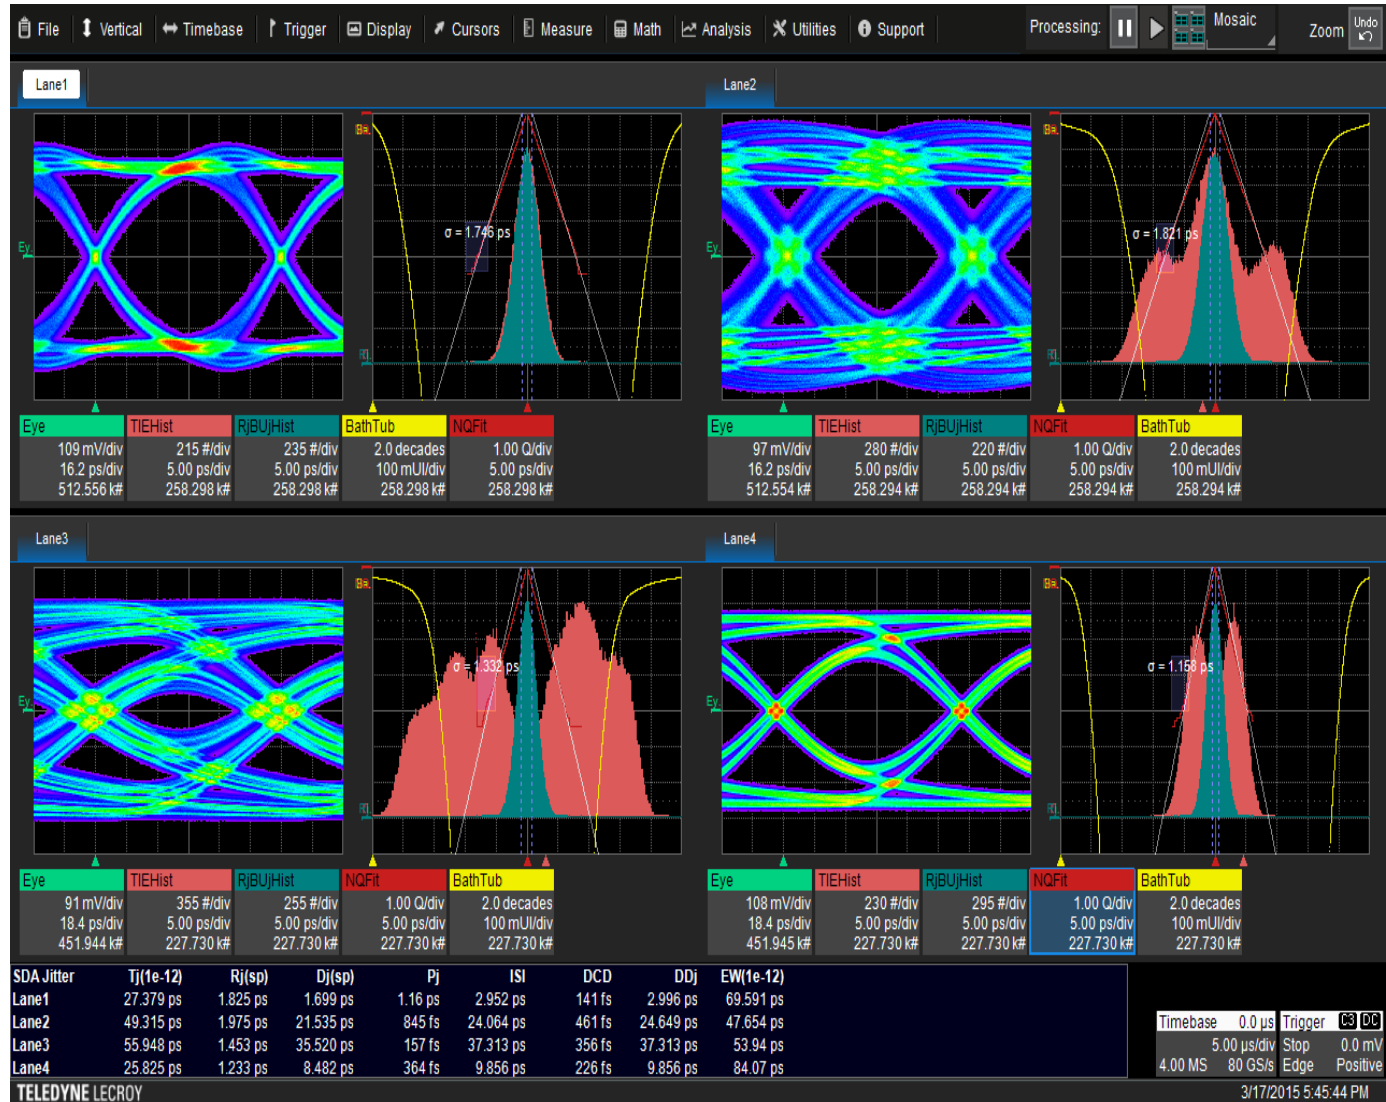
File Vertical Timebase Trigger Display Cursors Measure Math Analysis Utilities Support Processing: Mosaic Zoom Undo

Lane1

Ey

σ = 1.746 ps

| Eye | TIEHist | RjBUjHist | BathTub | NQFit |
|---|---|---|---|---|
| 109 mV/div | 215 #/div | 235 #/div | 2.0 decades | 1.00 Q/div |
| 16.2 ps/div | 5.00 ps/div | 5.00 ps/div | 100 mUI/div | 5.00 ps/div |
| 512.556 k# | 258.298 k# | 258.298 k# | 258.298 k# | 258.298 k# |

Lane2

Ey

σ = 1.821 ps

| Eye | TIEHist | RjBUjHist | NQFit | BathTub |
|---|---|---|---|---|
| 97 mV/div | 280 #/div | 220 #/div | 1.00 Q/div | 2.0 decades |
| 16.2 ps/div | 5.00 ps/div | 5.00 ps/div | 5.00 ps/div | 100 mUI/div |
| 512.554 k# | 258.294 k# | 258.294 k# | 258.294 k# | 258.294 k# |

Lane3

Ey

σ = 1.332 ps

| Eye | TIEHist | RjBUjHist | NQFit | BathTub |
|---|---|---|---|---|
| 91 mV/div | 355 #/div | 255 #/div | 1.00 Q/div | 2.0 decades |
| 18.4 ps/div | 5.00 ps/div | 5.00 ps/div | 5.00 ps/div | 100 mUI/div |
| 451.944 k# | 227.730 k# | 227.730 k# | 227.730 k# | 227.730 k# |

Lane4

Ey

σ = 1.158 ps

| Eye | TIEHist | RjBUjHist | NQFit | BathTub |
|---|---|---|---|---|
| 108 mV/div | 230 #/div | 295 #/div | 1.00 Q/div | 2.0 decades |
| 18.4 ps/div | 5.00 ps/div | 5.00 ps/div | 5.00 ps/div | 100 mUI/div |
| 451.945 k# | 227.730 k# | 227.730 k# | 227.730 k# | 227.730 k# |

| SDA Jitter | Tj(1e-12) | Rj(sp) | Dj(sp) | Pj | ISI | DCD | DDj | EW(1e-12) |
|---|---|---|---|---|---|---|---|---|
| Lane1 | 27.379 ps | 1.825 ps | 1.699 ps | 1.16 ps | 2.952 ps | 141 fs | 2.996 ps | 69.591 ps |
| Lane2 | 49.315 ps | 1.975 ps | 21.535 ps | 845 fs | 24.064 ps | 461 fs | 24.649 ps | 47.654 ps |
| Lane3 | 55.948 ps | 1.453 ps | 35.520 ps | 157 fs | 37.313 ps | 356 fs | 37.313 ps | 53.94 ps |
| Lane4 | 25.825 ps | 1.233 ps | 8.482 ps | 364 fs | 9.856 ps | 226 fs | 9.856 ps | 84.07 ps |

Timebase 0.0 µs Trigger C3 DC
5.00 µs/div Stop 0.0 mV
4.00 MS 80 GS/s Edge Positive

TELEDYNE LECROY
3/17/2015 5:45:44 PM